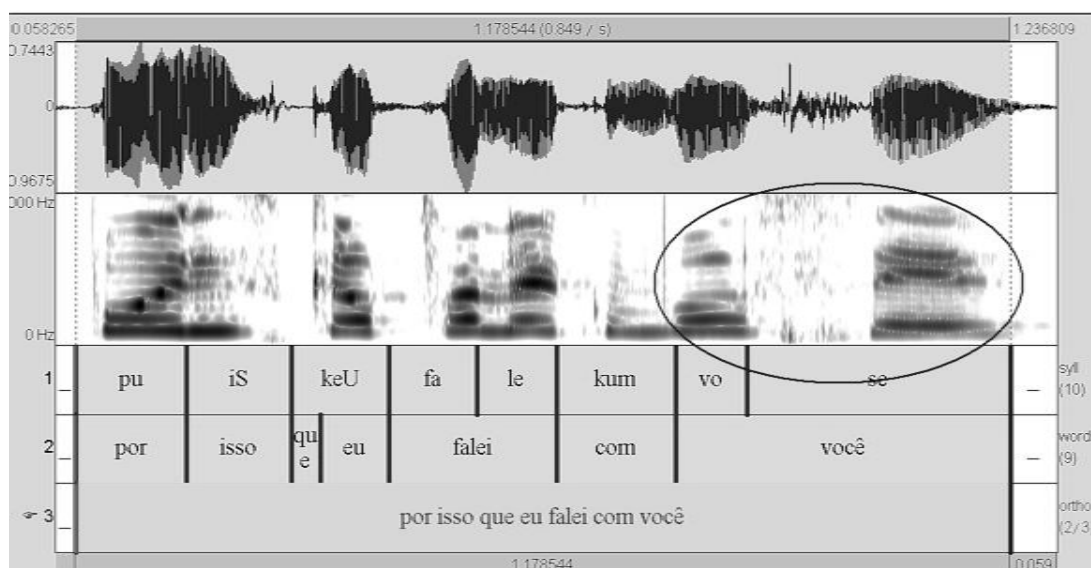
0.058265
1.178544 (0.849 / s)
1.236809
0.7443
0
-0.9675
000 Hz
0 Hz

| 1 | _ | pu | iS | keU | fa | le | kum | vo | se | _ | syll (10) |
|---|---|---|---|---|---|---|---|---|---|---|---|
| 2 | _ | por | isso | que | eu | falei | com | você | _ | word (9) |
| 3 | por isso que eu falei com você | ortho (2/3 |

1.178544
0.059